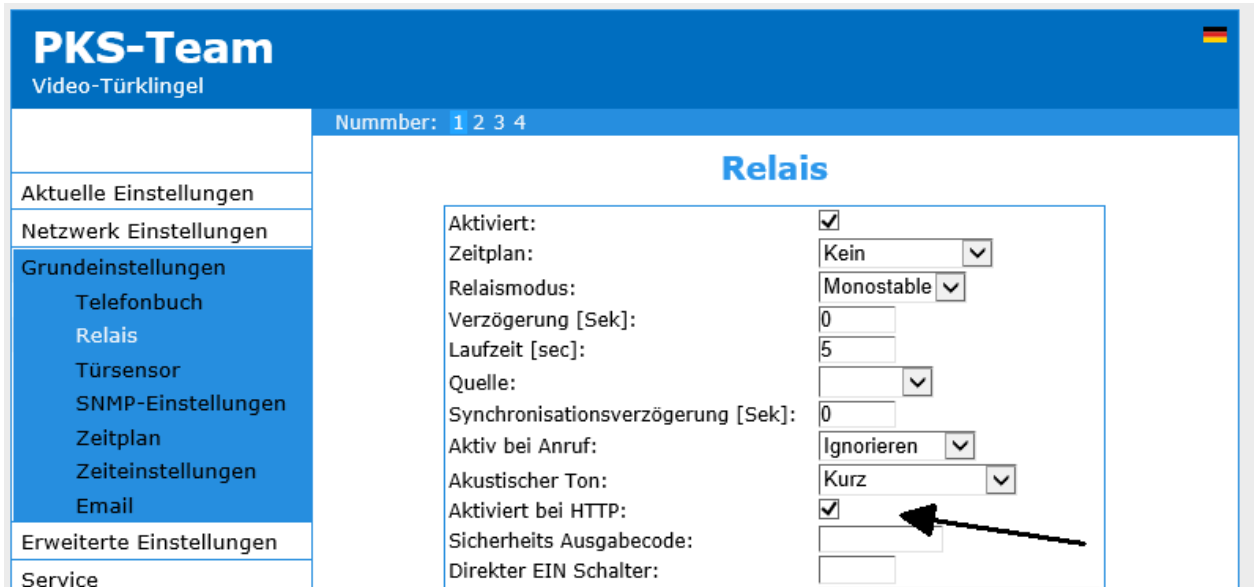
PKS-Team
Video-Türklingel

Nummber: 1 2 3 4

Aktuelle Einstellungen
Netzwerk Einstellungen
Grundeinstellungen
Telefonbuch
Relais
Türsensor
SNMP-Einstellungen
Zeitplan
Zeiteinstellungen
Email
Erweiterte Einstellungen
Service

Relais

| | |
|---|---|
| Aktiviert: | ✓ |
| Zeitplan: | Kein |
| Relaismodus: | Monostable |
| Verzögerung [Sek]: | 0 |
| Laufzeit [sec]: | 5 |
| Quelle: | |
| Synchronisationsverzögerung [Sek]: | 0 |
| Aktiv bei Anruf: | Ignorieren |
| Akustischer Ton: | Kurz |
| Aktiviert bei HTTP: | ✓ |
| Sicherheits Ausgabecode: | |
| Direkter EIN Schalter: | |